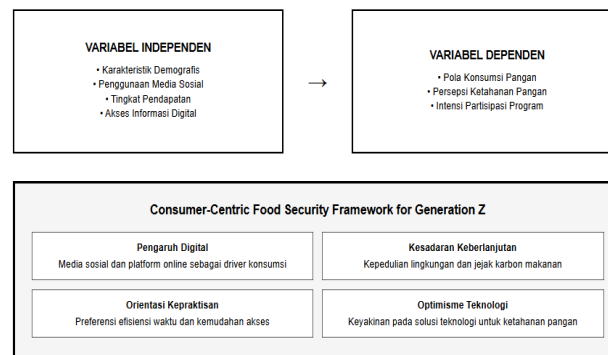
VARIABEL INDEPENDEN

• Karakteristik Demografis
• Penggunaan Media Sosial
• Tingkat Pendapatan
• Akses Informasi Digital

→

VARIABEL DEPENDEN

• Pola Konsumsi Pangan
• Persepsi Ketahanan Pangan
• Intensi Partisipasi Program

Consumer-Centric Food Security Framework for Generation Z

Pengaruh Digital
Media sosial dan platform online sebagai driver konsumsi

Kesadaran Keberlanjutan
Kepedulian lingkungan dan jejak karbon makanan

Orientasi Kepraktisan
Preferensi efisiensi waktu dan kemudahan akses

Optimisme Teknologi
Keyakinan pada solusi teknologi untuk ketahanan pangan